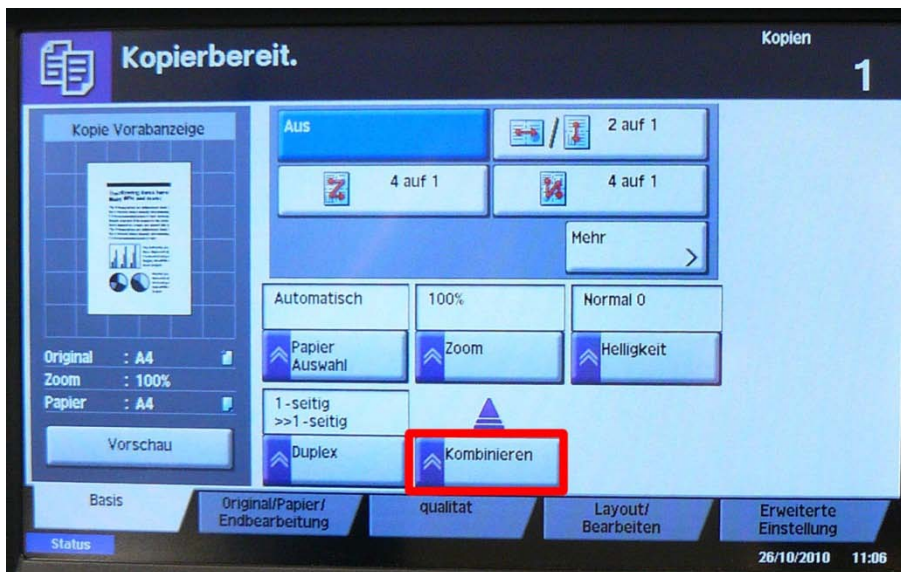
Kopierbereit.

Kopien
1

Kopie Vorabanzeige

Original : A4
Zoom : 100%
Papier : A4

Vorschau

Aus

2 auf 1

4 auf 1

4 auf 1

Mehr

Automatisch

Papier Auswahl

100%

Zoom

Normal 0

Helligkeit

1-seitig >>1-seitig

Duplex

Kombinieren

Basis

Original/Papier/ Endbearbeitung

qualitat

Layout/ Bearbeiten

Erweiterte Einstellung

Status

26/10/2010 11:06